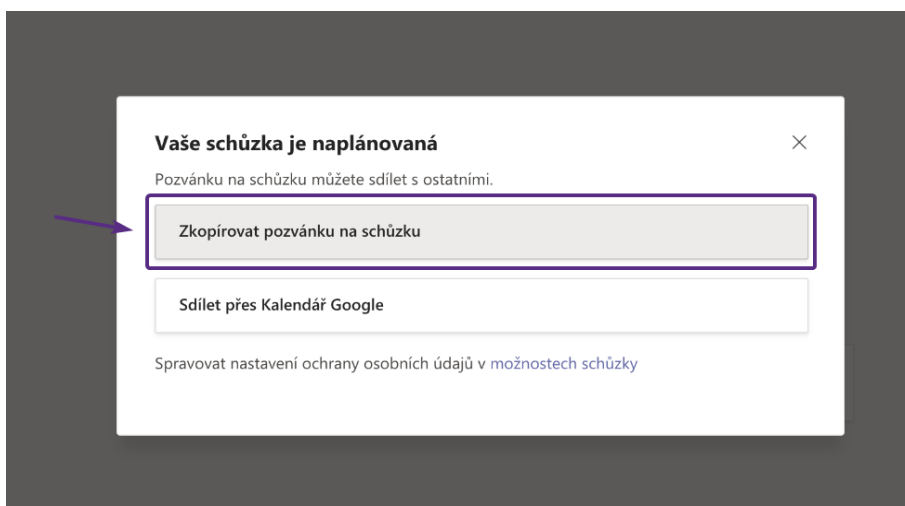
Vaše schůzka je naplánovaná

×

Pozvánku na schůzku můžete sdílet s ostatními.

Zkopírovat pozvánku na schůzku

Sdílet přes Kalendář Google

Spravovat nastavení ochrany osobních údajů v možnostech schůzky